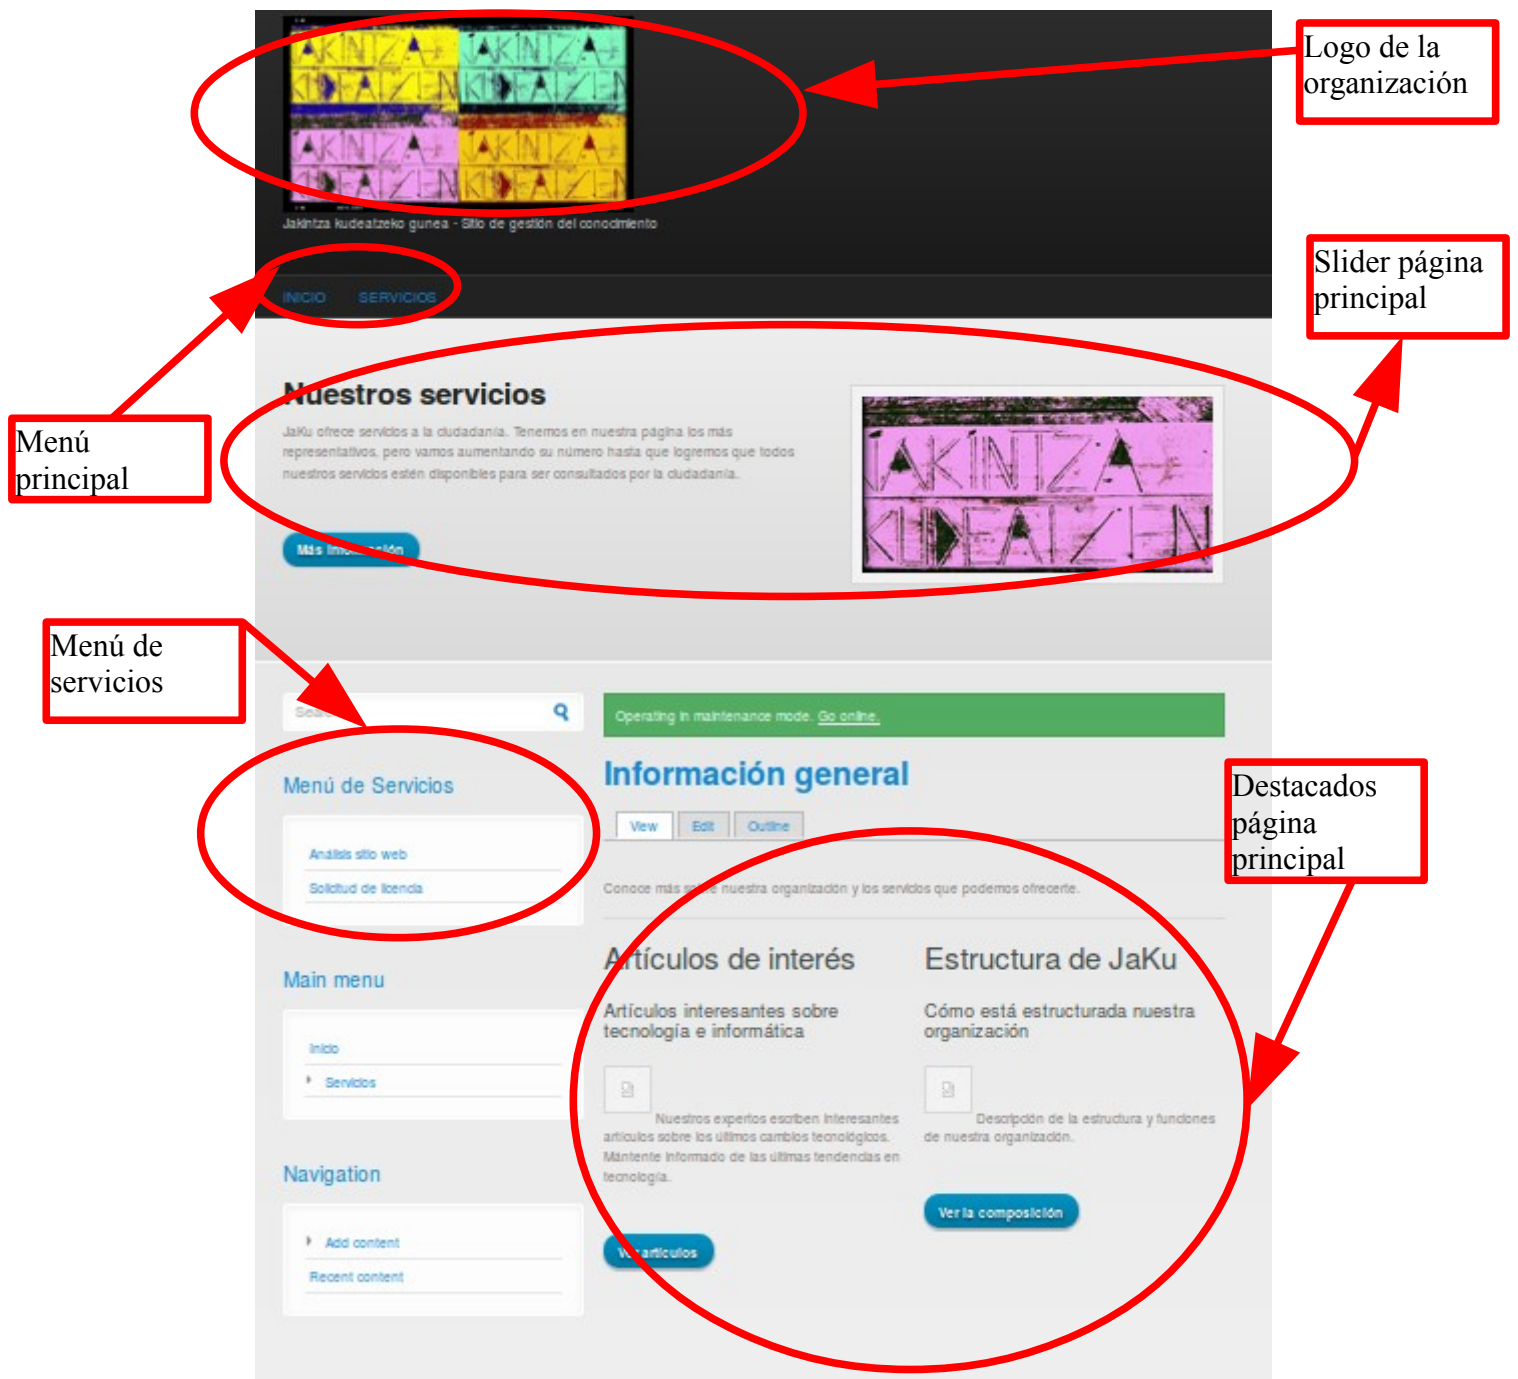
Logo de la organización

Jakintza kudeatzeko gunea - Sitio de gestión del conocimiento

INICIO SERVICIOS

Slider página principal

Menú principal

Nuestros servicios

JaKu ofrece servicios a la ciudadanía. Tenemos en nuestra página los más representativos, pero vamos aumentando su número hasta que logremos que todos nuestros servicios estén disponibles para ser consultados por la ciudadanía.

Más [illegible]

Menú de servicios

Sea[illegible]

Operating in maintenance mode. Go online.

Información general

View Edit Outline

Destacados página principal

Menú de Servicios

Análisis sitio web

Solicitud de licencia

Conoce más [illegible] nuestra organización y los servicios que podemos ofrecerte.

Artículos de interés

Artículos interesantes sobre tecnología e informática

Nuestros expertos escriben interesantes artículos sobre los últimos cambios tecnológicos. Mántente informado de las últimas tendencias en tecnología.

V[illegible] artículos

Estructura de JaKu

Cómo está estructurada nuestra organización

Descripción de la estructura y funciones de nuestra organización.

Ver la composición

Main menu

Inicio

Servicios

Navigation

Add content

Recent content